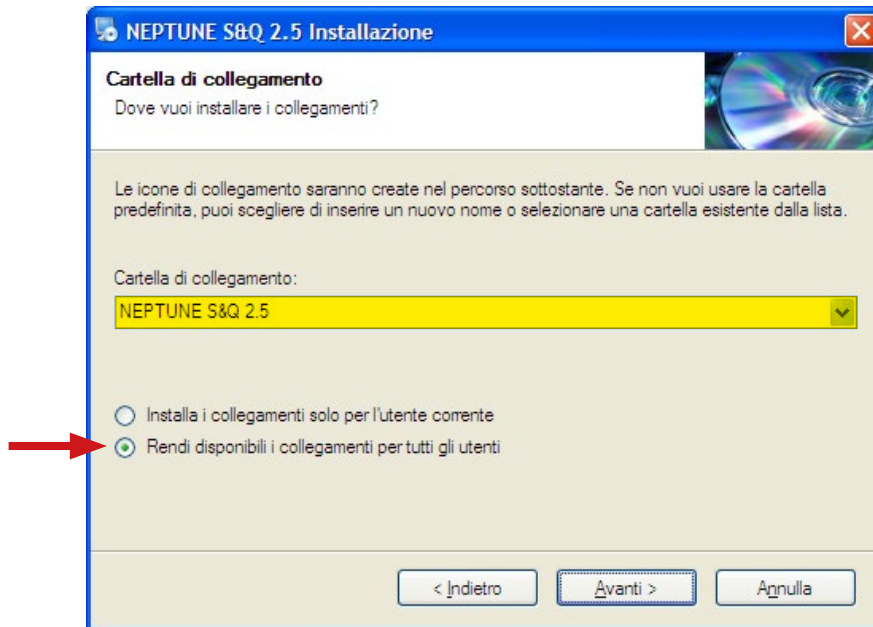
NEPTUNE S&Q 2.5 Installazione

Cartella di collegamento
Dove vuoi installare i collegamenti?

Le icone di collegamento saranno create nel percorso sottostante. Se non vuoi usare la cartella predefinita, puoi scegliere di inserire un nuovo nome o selezionare una cartella esistente dalla lista.

Cartella di collegamento:
NEPTUNE S&Q 2.5

Installa i collegamenti solo per l'utente corrente
Rendi disponibili i collegamenti per tutti gli utenti

< Indietro
Avanti >
Annulla